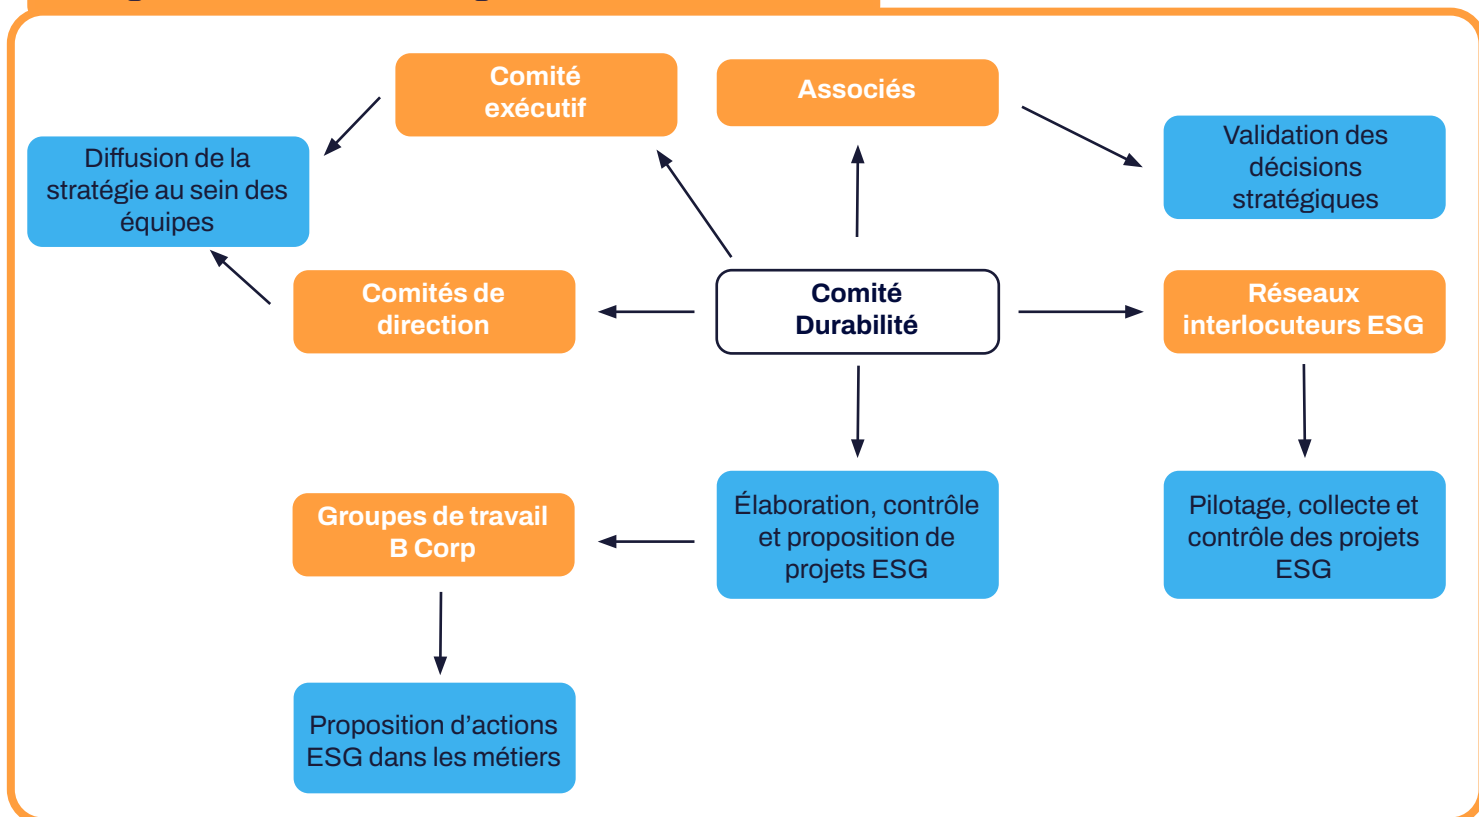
Comité exécutif

Associés

Diffusion de la stratégie au sein des équipes

Validation des décisions stratégiques

Comités de direction

Comité Durabilité

Réseaux interlocuteurs ESG

Groupes de travail B Corp

Élaboration, contrôle et proposition de projets ESG

Pilotage, collecte et contrôle des projets ESG

Proposition d’actions ESG dans les métiers